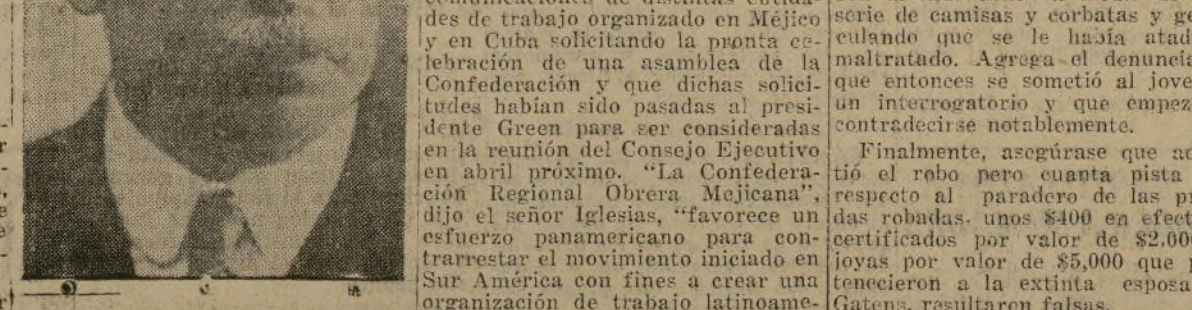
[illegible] des de trabajo organizado en Méjico y en Cuba solicitando la pronta celebración de una asamblea de la Confederación y que dichas solicitudes habían sido pasadas al presidente Green para ser consideradas en la reunión del Consejo Ejecutivo en abril próximo. "La Confederación Regional Obrera Mejicana", dijo el señor Iglesias, "favorece un esfuerzo panamericano para contrarrestar el movimiento iniciado en Sur América con fines a crear una organización de trabajo latinoame-

serie de camisas y corbatas y ge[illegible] culando que se le había atad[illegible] maltratado. Agrega el denuncia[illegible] que entonces se sometió al jove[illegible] un interrogatorio y que empez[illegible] contradecirse notablemente.

Finalmente, asegúrase que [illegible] tió el robo pero cuanta pista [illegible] respecto al paradero de las p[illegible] das robadas, unos $400 en efect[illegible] certificados por valor de $2.00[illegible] joyas por valor de $5,000 que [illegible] tenecieron a la extinta esposa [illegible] Gatens, resultaron falsas.